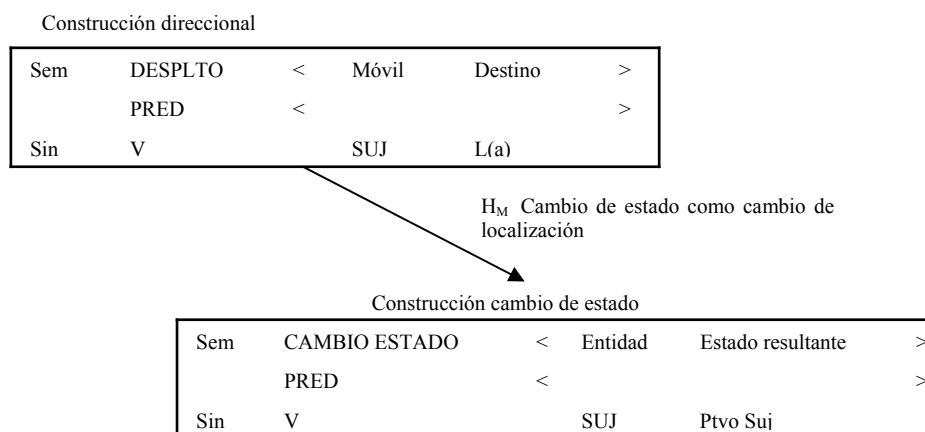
Construcción direccional

| Sem | DESPLTO | < | Móvil | Destino | > |
|---|---|---|---|---|---|
| | PRED | < | | | > |
| Sin | V | | SUJ | L(a) | |

$H_M$ Cambio de estado como cambio de localización

Construcción cambio de estado

| Sem | CAMBIO ESTADO | < | Entidad | Estado resultante | > |
|---|---|---|---|---|---|
| | PRED | < | | | > |
| Sin | V | | SUJ | Ptvo Suj | |